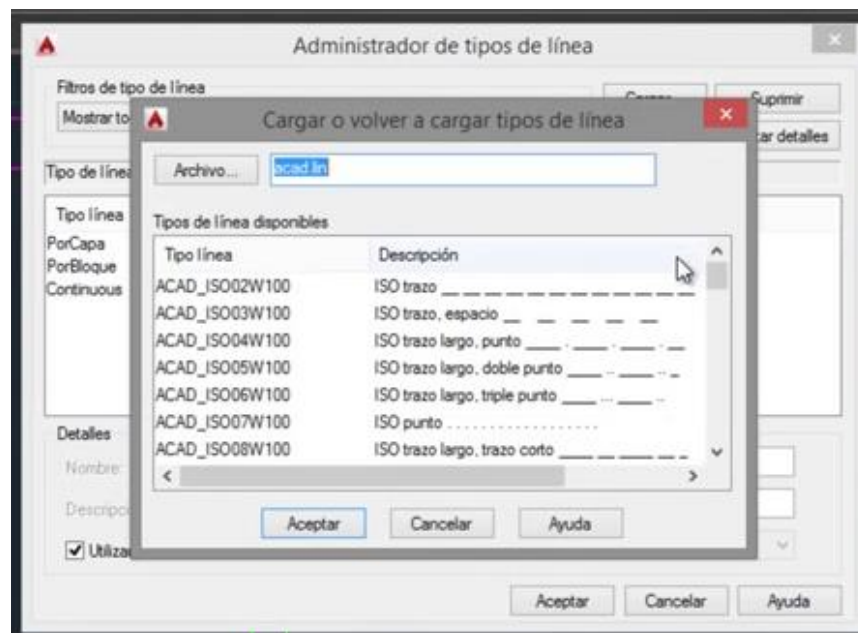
Administrador de tipos de línea

Filtros de tipo de línea

Mostrar to

Cargar

Suprimir

ar detalles

Tipo de línea

Tipo línea

PorCapa
PorBloque
Continuous

Detalles

Nombre:

Descripci

Utiliza

Cargar o volver a cargar tipos de línea

Archivo...

acad.lin

Tipos de línea disponibles

| Tipo línea | Descripción |
|---|---|
| ACAD_ISO02W100 | ISO trazo __ __ __ __ __ __ __ __ __ |
| ACAD_ISO03W100 | ISO trazo, espacio __ __ __ __ __ |
| ACAD_ISO04W100 | ISO trazo largo, punto ____ . ____ . ____ . __ |
| ACAD_ISO05W100 | ISO trazo largo, doble punto ____ .. ____ .. _ |
| ACAD_ISO06W100 | ISO trazo largo, triple punto ____ ... ____ .. |
| ACAD_ISO07W100 | ISO punto . . . . . . . . . . . . . . . . . . |
| ACAD_ISO08W100 | ISO trazo largo, trazo corto ____ __ ____ __ _ |

Aceptar

Cancelar

Ayuda

Aceptar

Cancelar

Ayuda